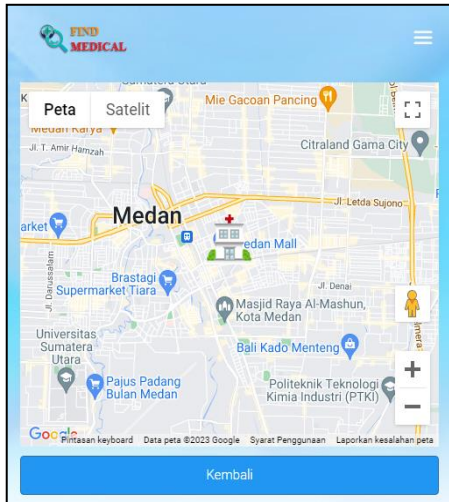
FIND MEDICAL

Peta Satelit

Sumatera Utara

Mie Gacoan Pancing

Medan Karya

Jl. T. Amir Hamzah

Citraland Gama City

Jl. Letda Sujono

Market

Medan

edan Mall

Brastagi Supermarket Tiara

Jl. Darussalam

Jl. Denai

Masjid Raya Al-Mashun, Kota Medan

Universitas Sumatera Utara

Bali Kado Menteng

Pajus Padang Bulan Medan

Politeknik Teknologi Kimia Industri (PTKI)

Google

Pintasan keyboard Data peta ©2023 Google Syarat Penggunaan Laporkan kesalahan peta

Kembali